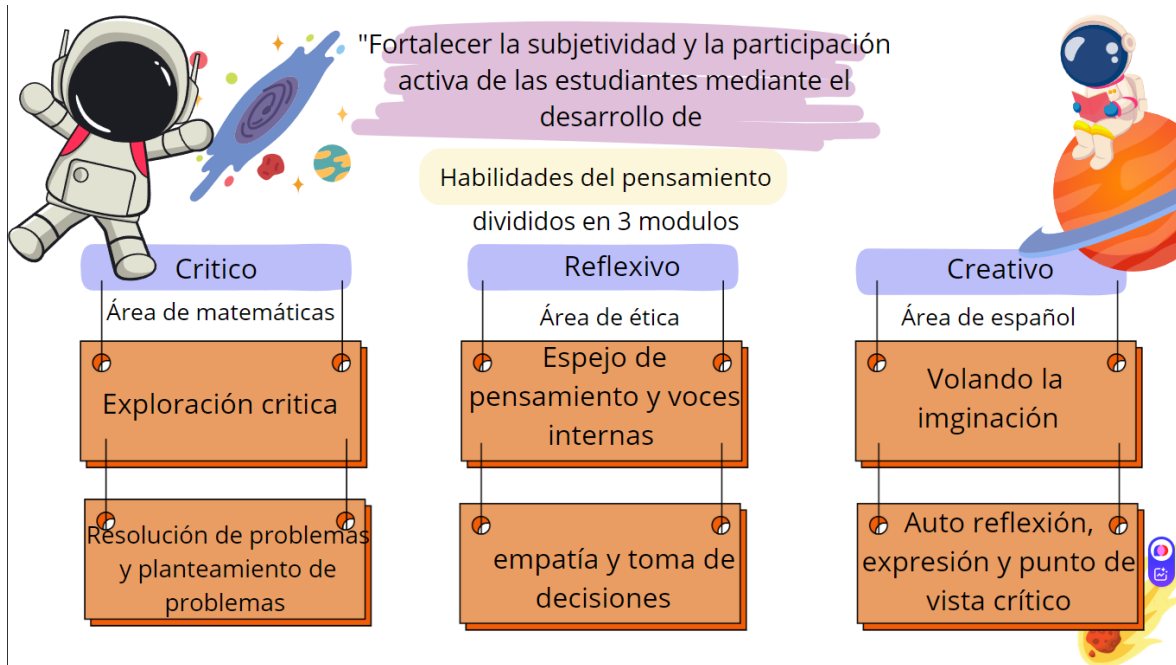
"Fortalecer la subjetividad y la participación activa de las estudiantes mediante el desarrollo de

Habilidades del pensamiento divididos en 3 modulos

Critico
Área de matemáticas
Exploración critica
Resolución de problemas y planteamiento de problemas

Reflexivo
Área de ética
Espejo de pensamiento y voces internas
empatía y toma de decisiones

Creativo
Área de español
Volando la imginación
Auto reflexión, expresión y punto de vista crítico